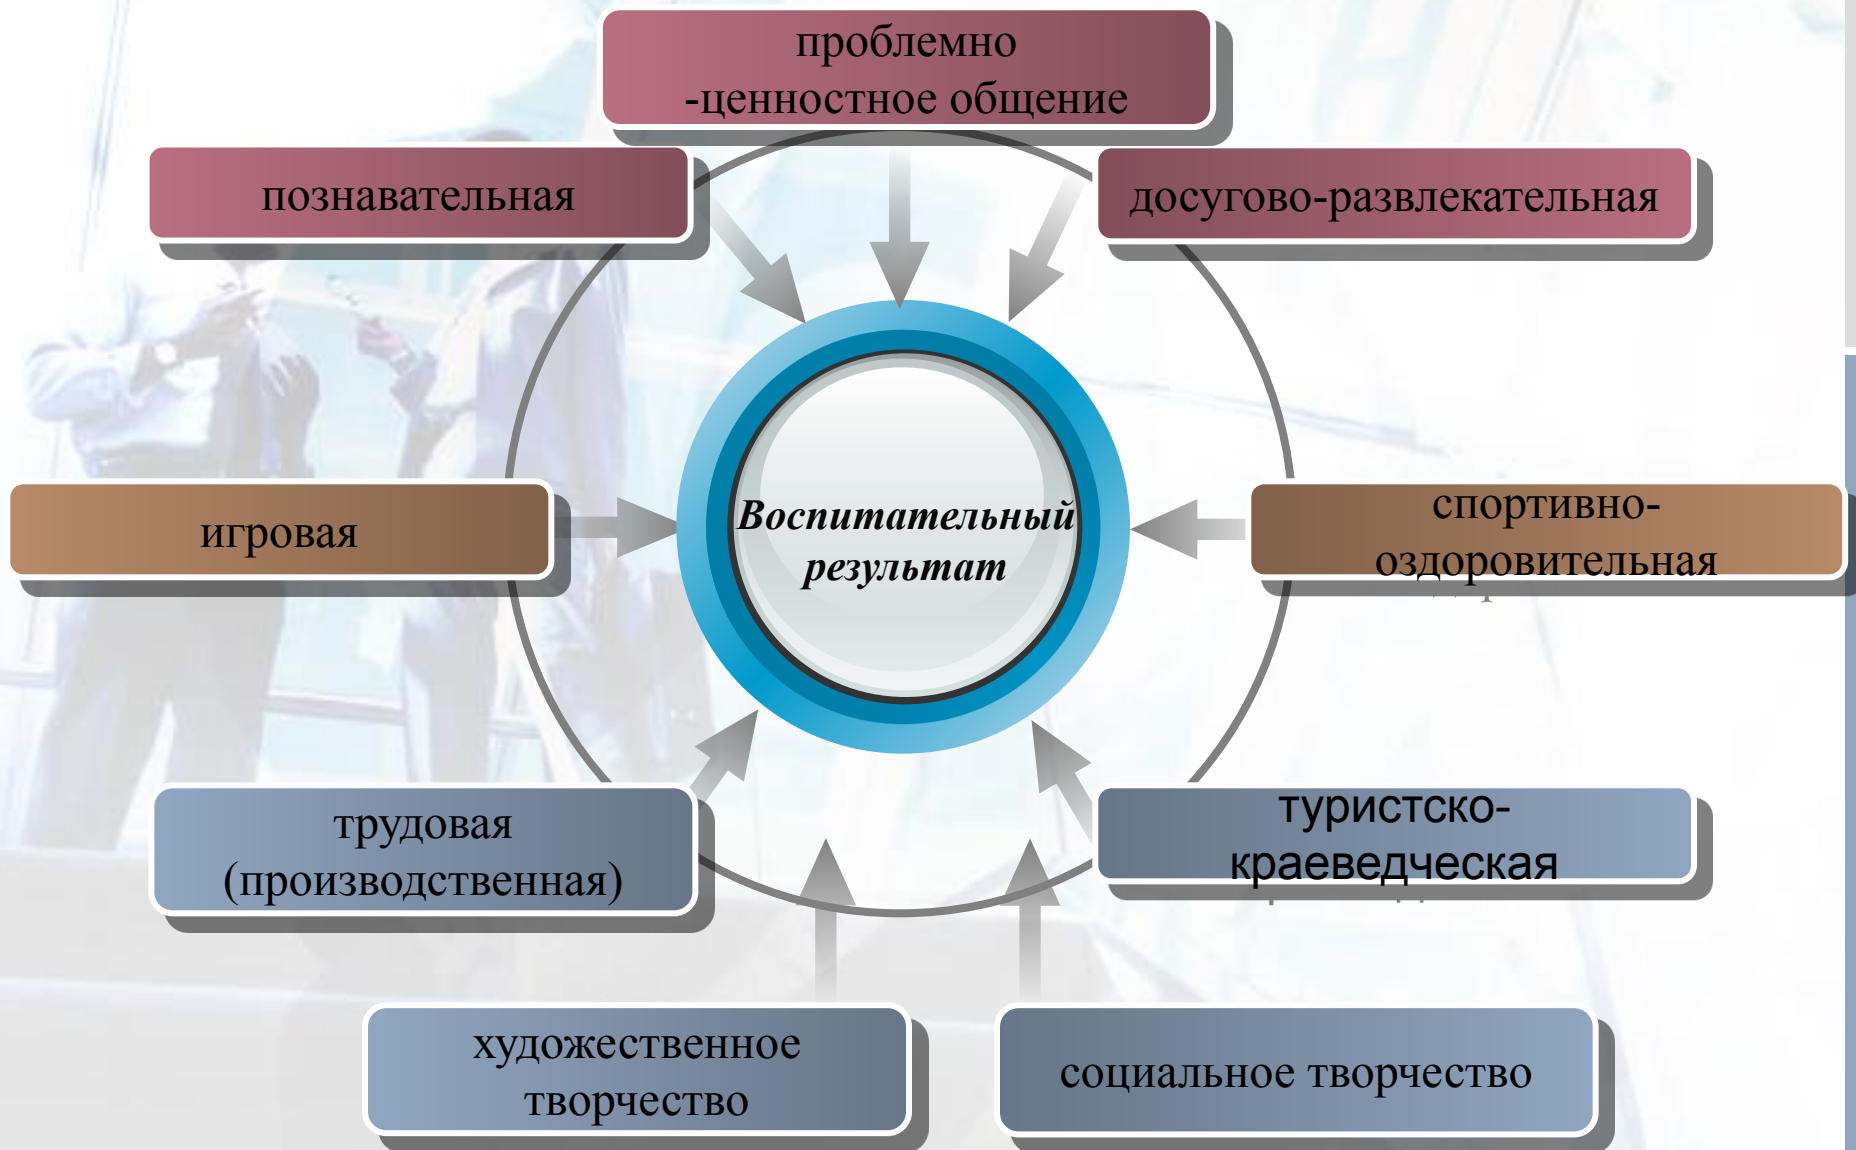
проблемно -ценностное общение

познавательная

досугово-развлекательная

Воспитательный результат

игровая

спортивно-оздоровительная

трудовая (производственная)

туристско-краеведческая

художественное творчество

социальное творчество